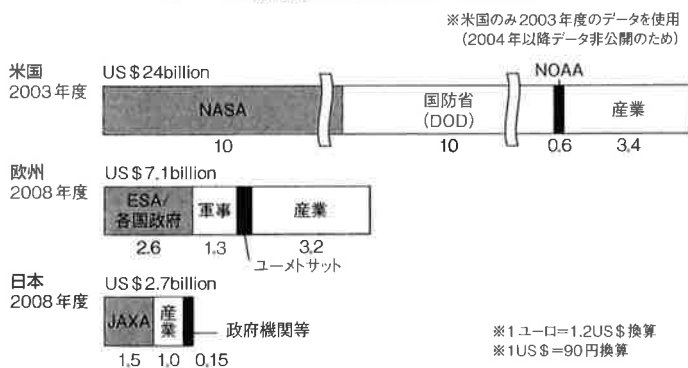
※米国のみ2003年度のデータを使用
(2004年以降データ非公開のため)

米国
2003年度
US＄24billion
NASA
10
国防省
(DOD)
10
NOAA
0.6
産業
3.4

欧州
2008年度
US＄7.1billion
ESA/
各国政府
2.6
軍事
1.3
ユーメトサット
産業
3.2

日本
2008年度
US＄2.7billion
JAXA
1.5
産業
1.0
0.15
政府機関等

※1ユーロ=1.2US＄換算
※1US＄=90円換算